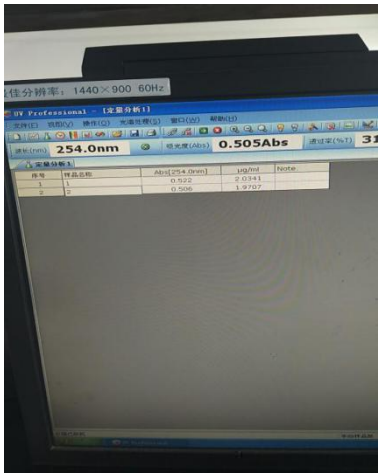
佳分辨率：1440×900 60Hz

UV Professional - [定量分析1]

文件(F) viewer(V) 操作(O) 光谱处理(S) 窗口(W) 帮助(H)

波长(nm) 254.0nm 吸光度(Abs) 0.505Abs 透过率(%T) 31

定量分析1

| 序号 | 样品名称 | Abs[254.0nm] | μg/ml | Note |
|---|---|---|---|---|
| 1 | 1 | 0.522 | 2.0341 | |
| 2 | 2 | 0.506 | 1.9707 | |